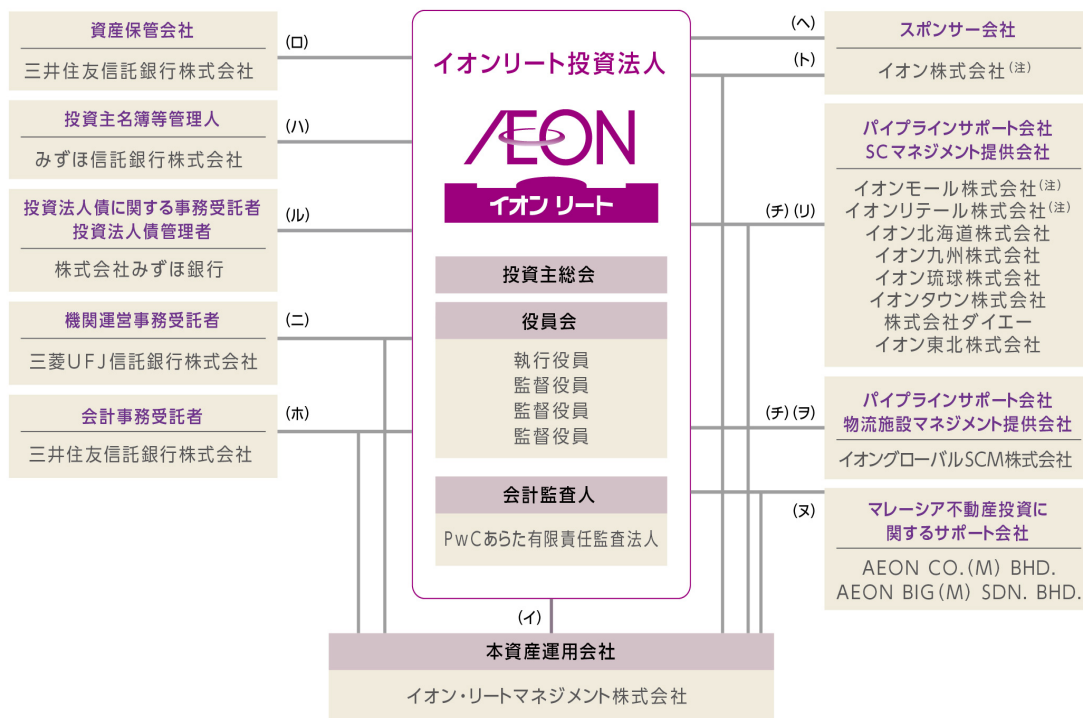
資産保管会社
三井住友信託銀行株式会社

(ロ)

投資主名簿等管理人
みずほ信託銀行株式会社

(ハ)

投資法人債に関する事務受託者
投資法人債管理者
株式会社みずほ銀行

(ル)

機関運営事務受託者
三菱UFJ信託銀行株式会社

(ニ)

会計事務受託者
三井住友信託銀行株式会社

(ホ)

イオンリート投資法人

AEON
イオン リート

投資主総会

役員会
執行役員
監督役員
監督役員
監督役員

会計監査人
PwCあらた有限責任監査法人

(イ)

本資産運用会社
イオン・リートマネジメント株式会社

(ヘ)
スポンサー会社

(ト)
イオン株式会社(注)

(チ)(リ)
パイプラインサポート会社
SCマネジメント提供会社
イオンモール株式会社(注)
イオンリテール株式会社(注)
イオン北海道株式会社
イオン九州株式会社
イオン琉球株式会社
イオンタウン株式会社
株式会社ダイエー
イオン東北株式会社

(チ)(ヲ)
パイプラインサポート会社
物流施設マネジメント提供会社
イオングローバルSCM株式会社

(ヌ)
マレーシア不動産投資に
関するサポート会社
AEON CO.(M) BHD.
AEON BIG(M) SDN. BHD.